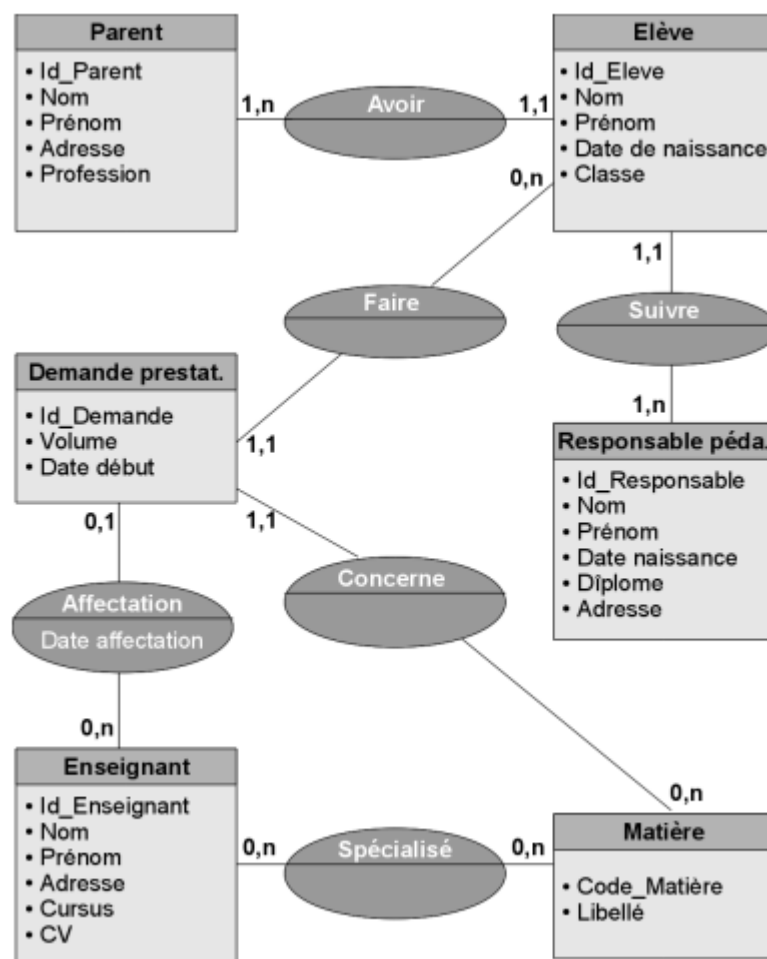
Parent
• Id_Parent
• Nom
• Prénom
• Adresse
• Profession

1,n

Avoir

1,1

Elève
• Id_Eleve
• Nom
• Prénom
• Date de naissance
• Classe

0,n

Faire

1,1

Suivre

1,n

Demande prestat.
• Id_Demande
• Volume
• Date début

1,1

Responsable péda.
• Id_Responsable
• Nom
• Prénom
• Date naissance
• Dîplome
• Adresse

0,1

1,1

Concerne

Affectation
Date affectation

0,n

Enseignant
• Id_Enseignant
• Nom
• Prénom
• Adresse
• Cursus
• CV

0,n

Spécialisé

0,n

0,n

Matière
• Code_Matière
• Libellé